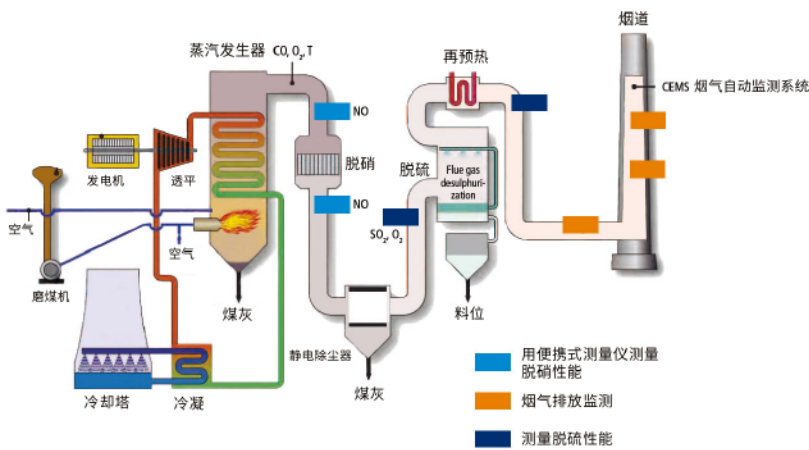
烟道

蒸汽发生器 $CO, O_2, T$

再预热

CEMS 烟气自动监测系统

NO

脱硝

发电机

透平

脱硫

Flue gas desulphurization

NO

空气

空气

$SO_2, O_2$

磨煤机

煤灰

料位

静电除尘器

煤灰

冷却塔

冷凝

用便携式测量仪测量脱硝性能

烟气排放监测

测量脱硫性能